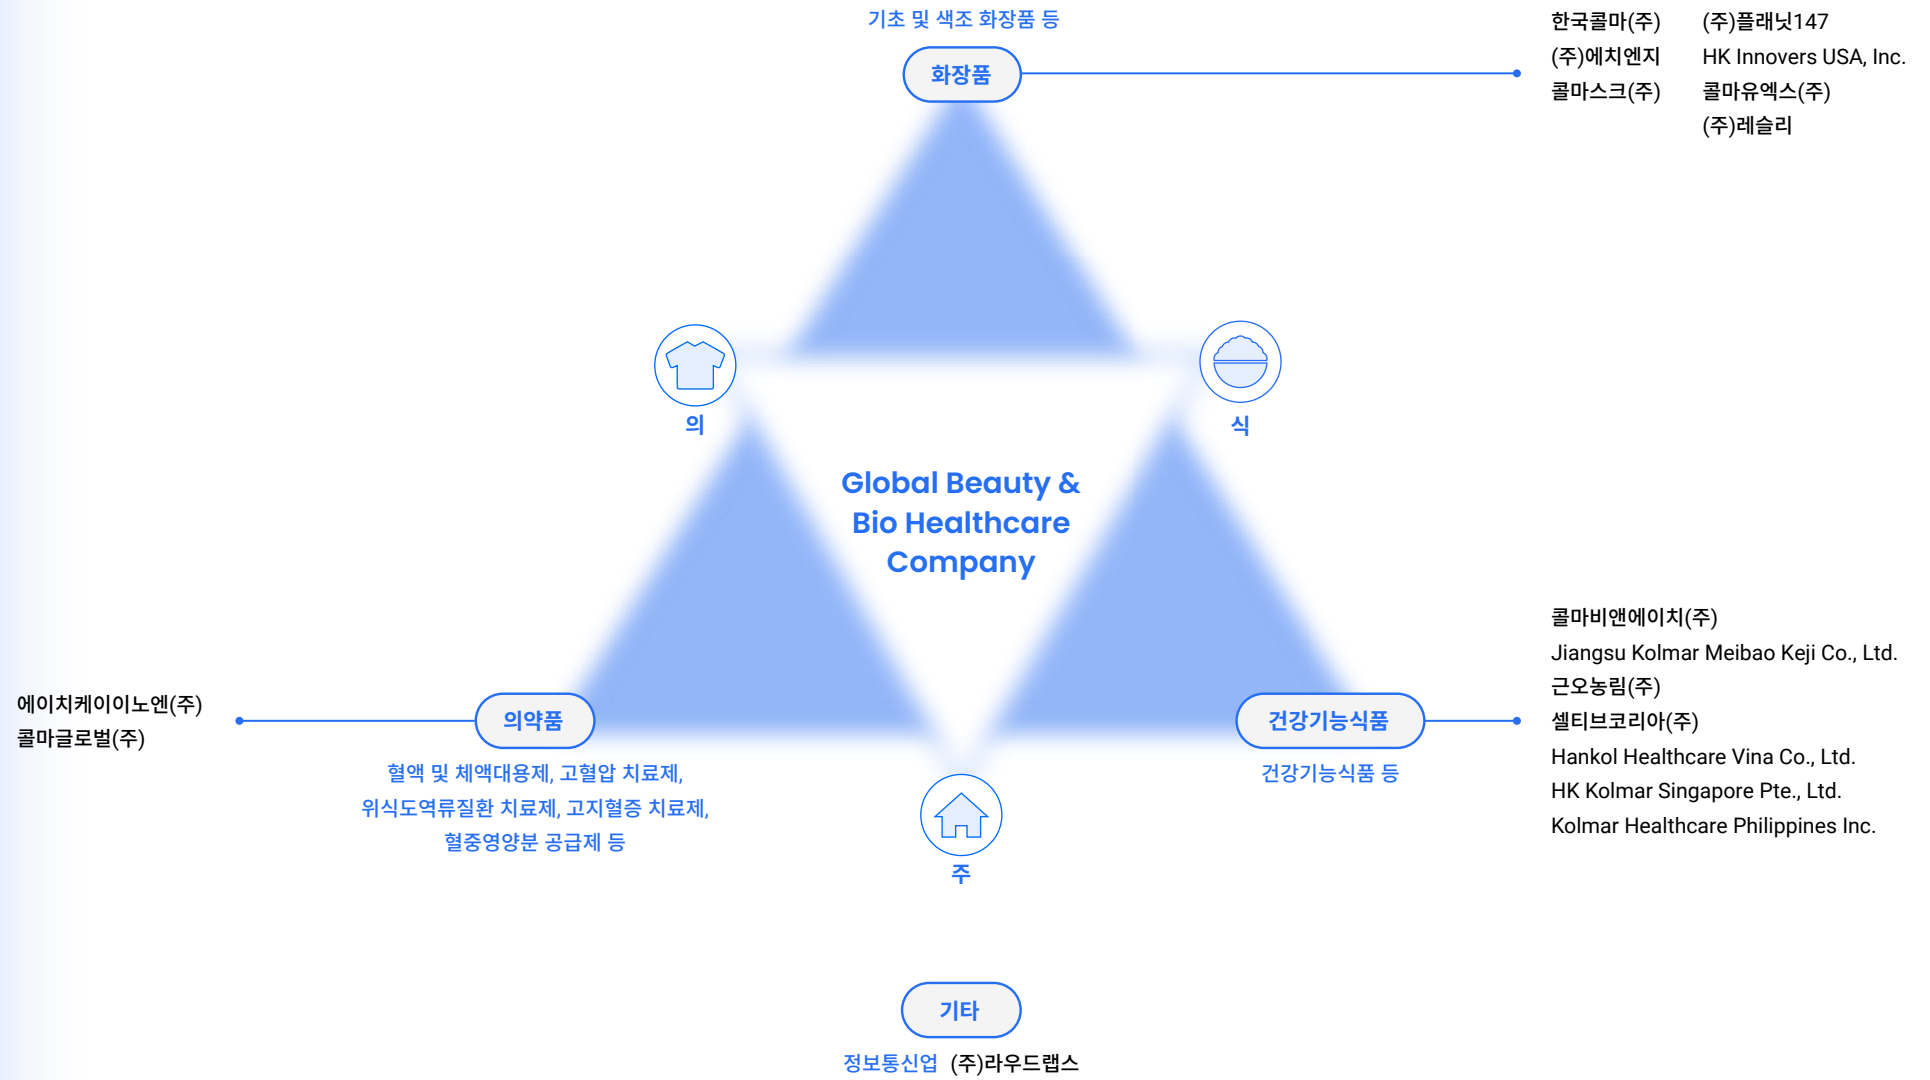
기초 및 색조 화장품 등

화장품

한국콜마(주)
(주)에치엔지
콜마스크(주)

(주)플래닛147
HK Innovers USA, Inc.
콜마유엑스(주)
(주)레슬리

의

식

Global Beauty & Bio Healthcare Company

콜마비앤에이치(주)
Jiangsu Kolmar Meibao Keji Co., Ltd.
근오농림(주)
셀티브코리아(주)
Hankol Healthcare Vina Co., Ltd.
HK Kolmar Singapore Pte., Ltd.
Kolmar Healthcare Philippines Inc.

에이치케이이노엔(주)
콜마글로벌(주)

의약품

혈액 및 체액대용제, 고혈압 치료제, 위식도역류질환 치료제, 고지혈증 치료제, 혈중영양분 공급제 등

건강기능식품

건강기능식품 등

주

기타

정보통신업 (주)라우드랩스